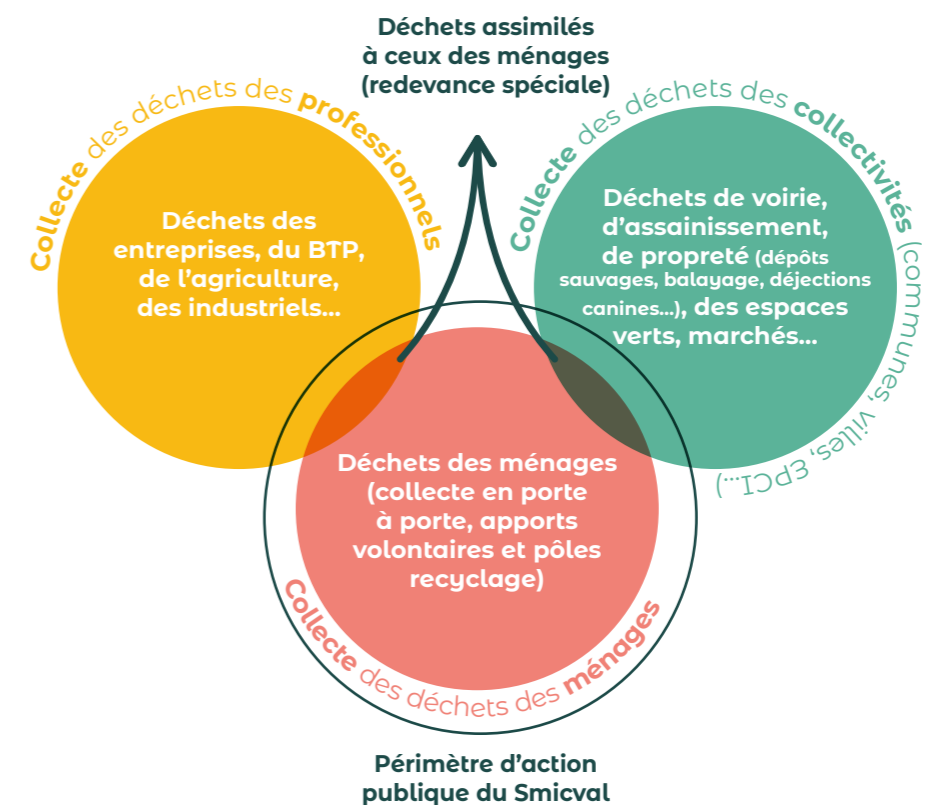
Déchets assimilés à ceux des ménages (redevance spéciale)

Collecte des déchets des professionnels

Déchets des entreprises, du BTP, de l'agriculture, des industriels...

Collecte des déchets des collectivités (communes, villes, EPCI...)

Déchets de voirie, d'assainissement, de propreté (dépôts sauvages, balayage, déjections canines...), des espaces verts, marchés...

Déchets des ménages (collecte en porte à porte, apports volontaires et pôles recyclage)

Collecte des déchets des ménages

Périmètre d'action publique du Smicval